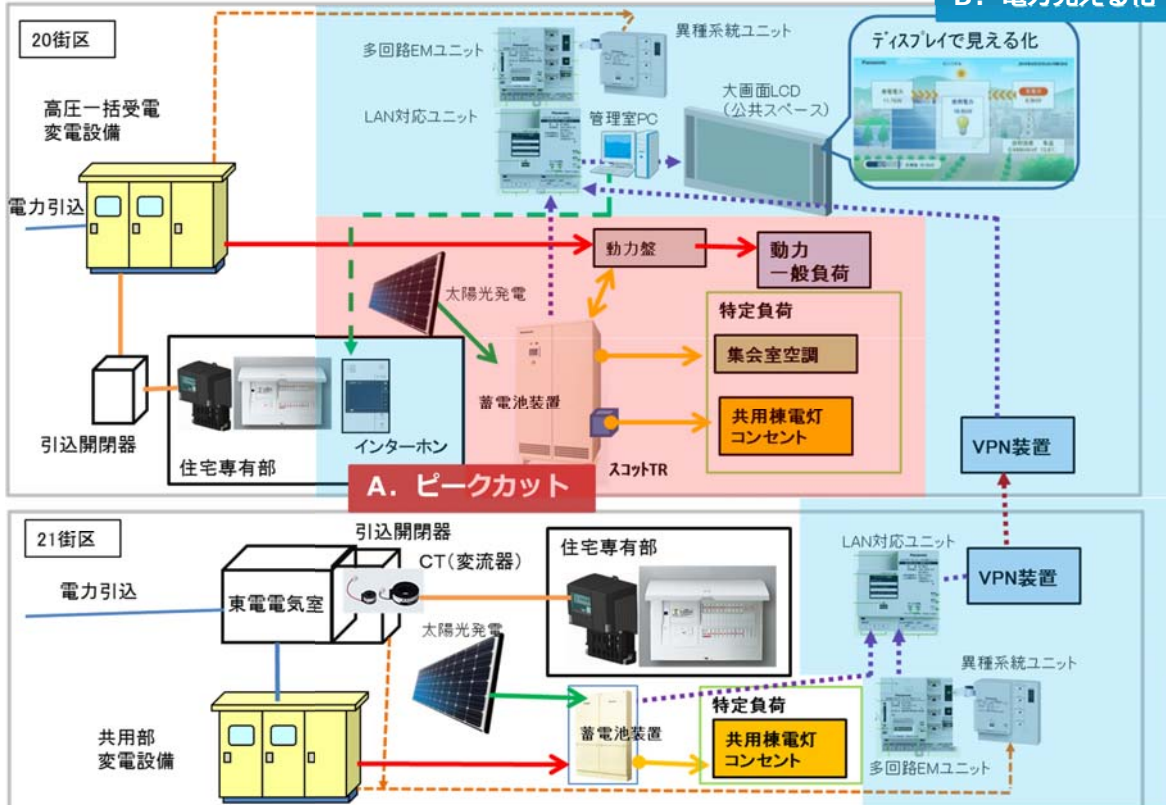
B. 電力見える化

20街区

高圧一括受電
変電設備

電力引込

引込開閉器

多回路EMユニット

異種系統ユニット

LAN対応ユニット

管理室PC

大画面LCD
（公共スペース）

ディスプレイで見える化

動力盤

動力
一般負荷

太陽光発電

特定負荷

集会室空調

蓄電池装置

共用棟電灯
コンセント

スコットTR

住宅専有部

インターホン

VPN装置

A. ピークカット

21街区

引込開閉器

CT（変流器）

住宅専有部

電力引込

東電電気室

太陽光発電

LAN対応ユニット

VPN装置

異種系統ユニット

共用部
変電設備

蓄電池装置

特定負荷

共用棟電灯
コンセント

多回路EMユニット